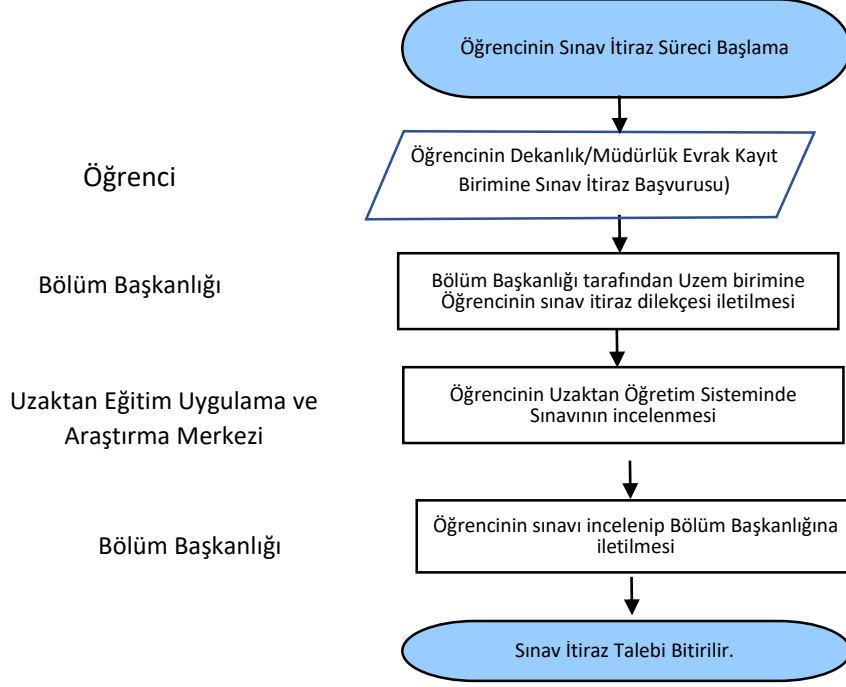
Öğrencinin Sınav İtiraz Süreci Başlama

Öğrenci

Öğrencinin Dekanlık/Müdürlük Evrak Kayıt Birimine Sınav İtiraz Başvurusu)

Bölüm Başkanlığı

Bölüm Başkanlığı tarafından Uzem birimine Öğrencinin sınav itiraz dilekçesi iletilmesi

Uzaktan Eğitim Uygulama ve Araştırma Merkezi

Öğrencinin Uzaktan Öğretim Sisteminde Sınavının incelenmesi

Bölüm Başkanlığı

Öğrencinin sınavı incelenip Bölüm Başkanlığına iletilmesi

Sınav İtiraz Talebi Bitirilir.